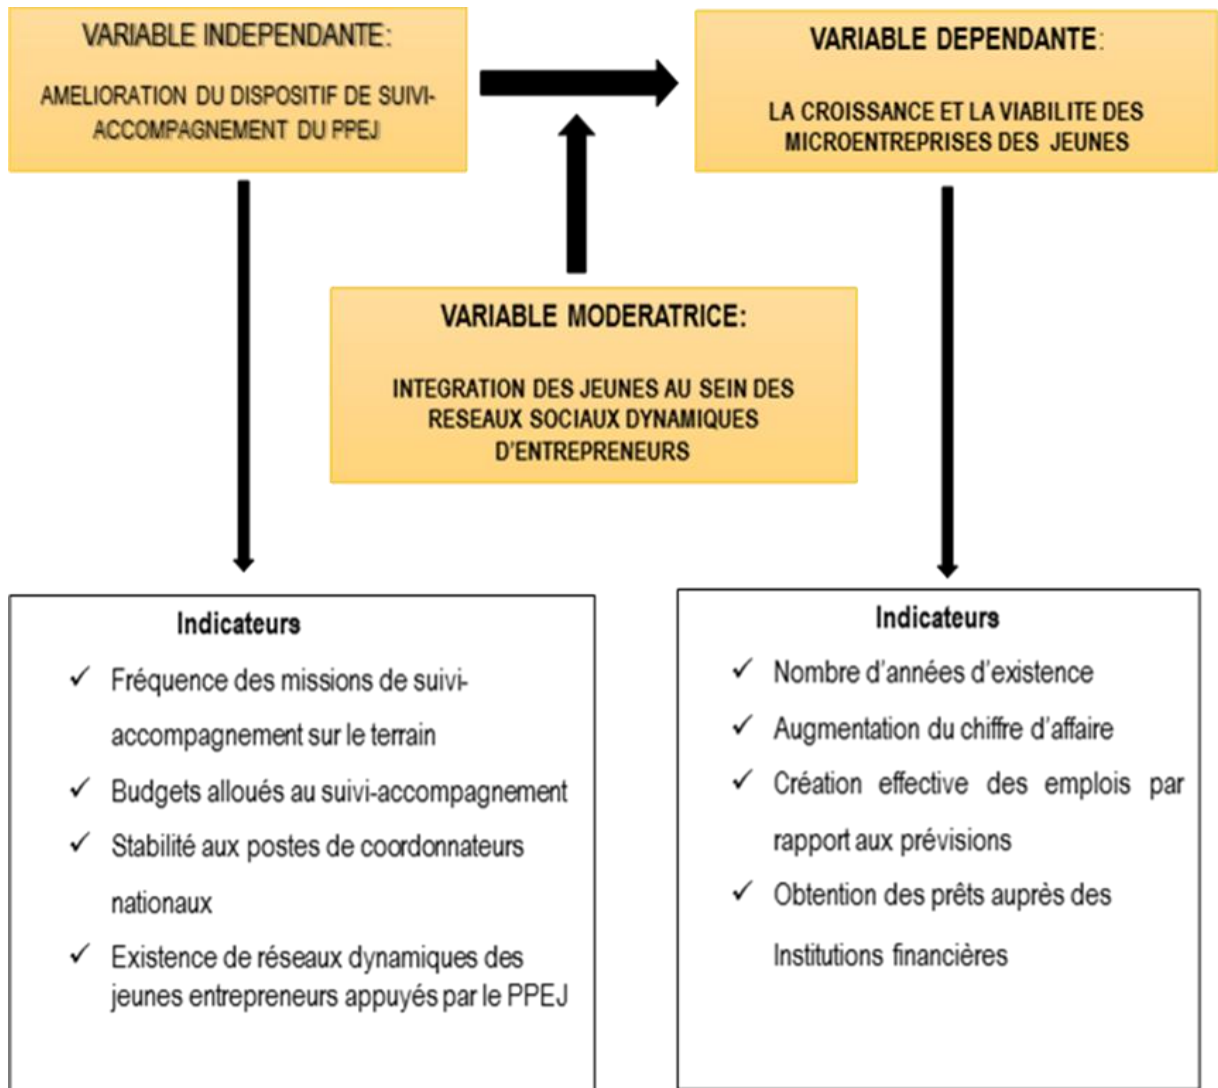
VARIABLE INDEPENDANTE:

AMELIORATION DU DISPOSITIF DE SUIVI-ACCOMPAGNEMENT DU PPEJ

VARIABLE DEPENDANTE:

LA CROISSANCE ET LA VIABILITE DES MICROENTREPRISES DES JEUNES

VARIABLE MODERATRICE:

INTEGRATION DES JEUNES AU SEIN DES RESEAUX SOCIAUX DYNAMIQUES D'ENTREPRENEURS

Indicateurs

✓ Fréquence des missions de suivi-accompagnement sur le terrain

✓ Budgets alloués au suivi-accompagnement

✓ Stabilité aux postes de coordonnateurs nationaux

✓ Existence de réseaux dynamiques des jeunes entrepreneurs appuyés par le PPEJ

Indicateurs

✓ Nombre d'années d'existence

✓ Augmentation du chiffre d'affaire

✓ Création effective des emplois par rapport aux prévisions

✓ Obtention des prêts auprès des Institutions financières